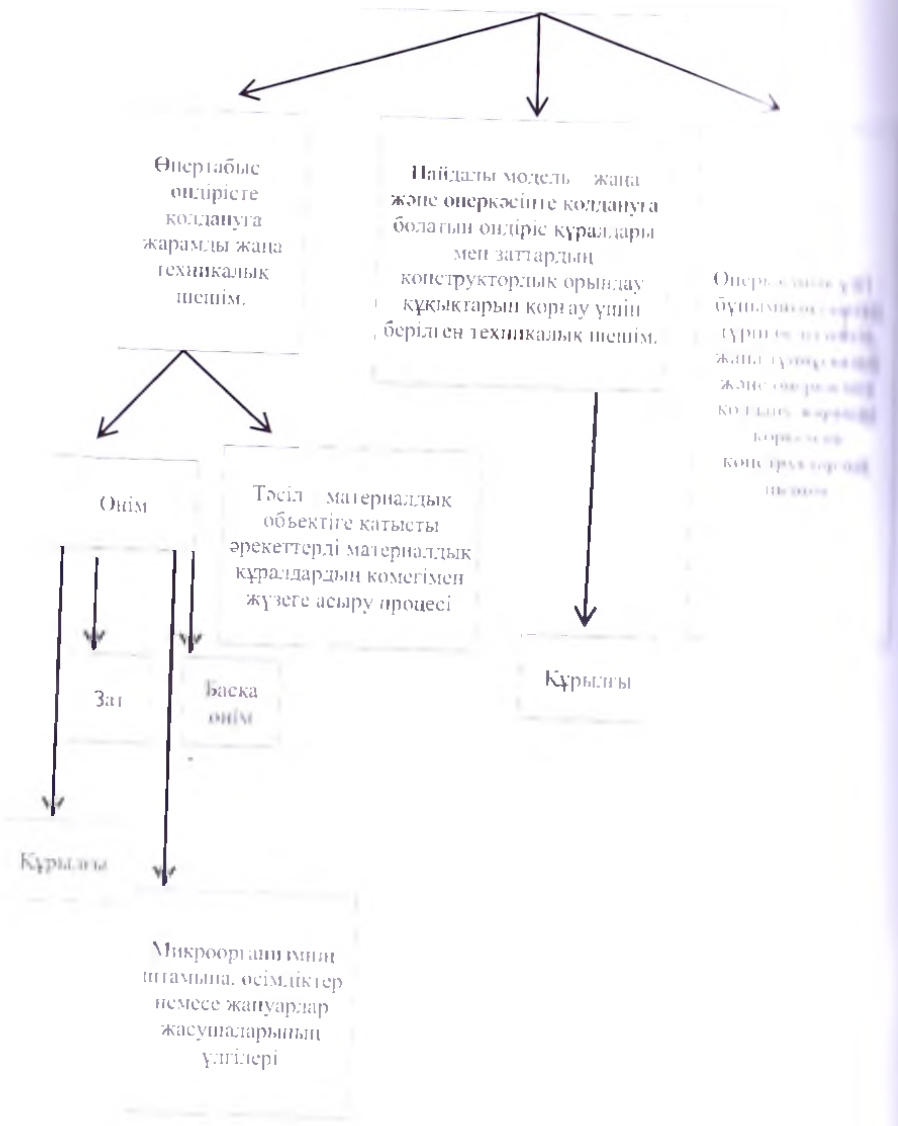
Өнертабыс өндірісте колдануға жарамды жаңа техникалық шешім.

Пайдалы модель – жаңа және өнеркәсіпте колдануға болатын өндіріс құралдары мен заттардың конструкторлық орындау құқықтарын қорғау үшін берілген техникалық шешім.

Өнеркәсіптік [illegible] бұйымның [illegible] түріне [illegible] жаңа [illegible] және өнеркәсіпте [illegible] колдануға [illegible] көркемдік конструкторлық шешім

Өнім

Тәсіл – материалдық объектіге қатысты әрекеттерді материалдық құралдардың көмегімен жүзеге асыру процесі

Зат

Басқа өнім

Құрылғы

Құрылғы

Микроорганизмнің штамына, өсімдіктер немесе жануарлар жасушаларының үлгілері